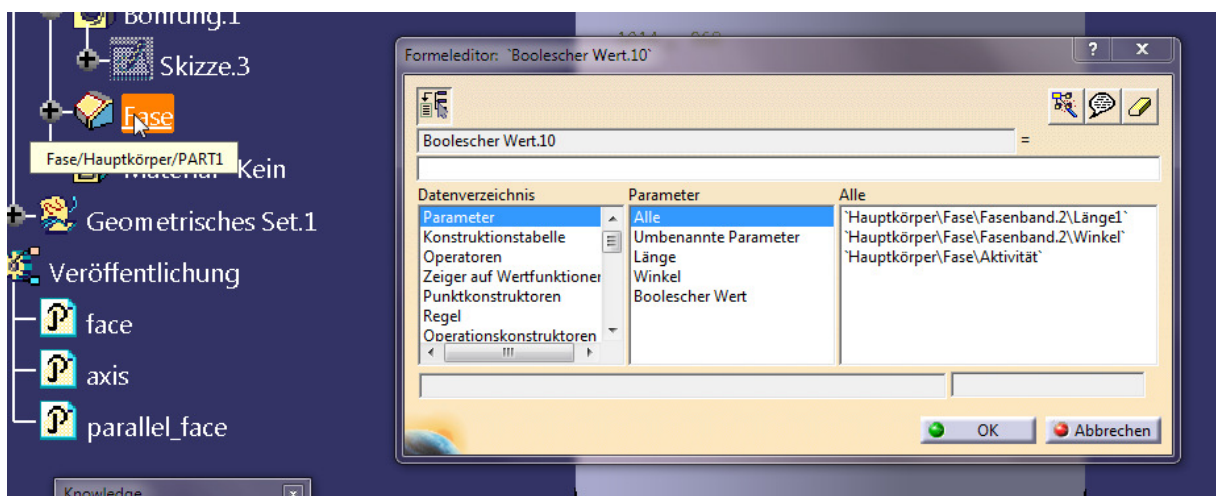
Bohrung.1

Skizze.3

Fase

Fase/Hauptkörper/PART1

Material Kein

Geometrisches Set.1

Veröffentlichung

face

axis

parallel_face

Knowledge

Formeleditor: `Boolescher Wert.10`

?

X

Boolescher Wert.10

=

Datenverzeichnis

Parameter

Konstruktionstabelle

Operatoren

Zeiger auf Wertfunktionen

Punktkonstruktoren

Regel

Operationskonstruktoren

Parameter

Alle

Umbenannte Parameter

Länge

Winkel

Boolescher Wert

Alle

`Hauptkörper\Fase\Fasenband.2\Länge1`

`Hauptkörper\Fase\Fasenband.2\Winkel`

`Hauptkörper\Fase\Aktivität`

OK

Abbrechen